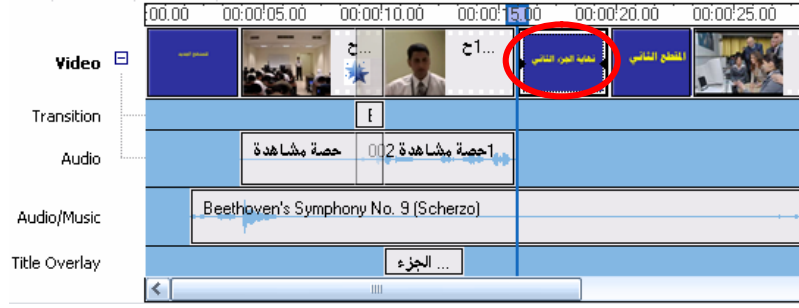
00.00 00:00:05.00 00:00:10.00 00:00:15.00 00:00:20.00 00:00:25.00

Video

المقطع الأول

...ح

...1ح

نهاية الجزء الثاني

المقطع الثاني

Transition

Audio

حصة مشاهدة

002

1حصة مشاهدة 2

Audio/Music

Beethoven's Symphony No. 9 (Scherzo)

Title Overlay

... الجزء